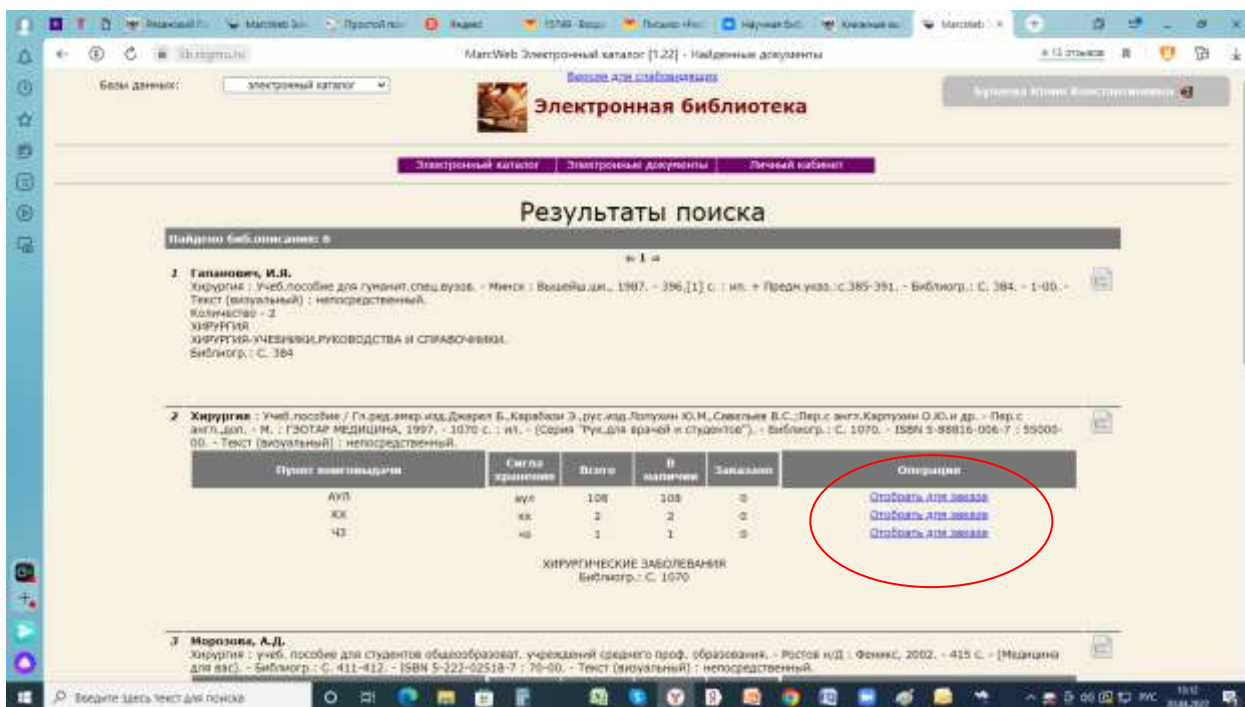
MarcWeb Электронный каталог [1.22] - Найденные документы

Базы данных: электронный каталог

Версия для слабовидящих

Электронная библиотека

Электронный каталог | Электронные документы | Личный кабинет

Результаты поиска

Найдено биб.описаний: 6

« 1 »

1 Гапанович, И.Я.
Хирургия : Учеб.пособие для гуманит.спец.вузов. - Минск : Вышейш.шк., 1987. - 396,[1] с. : ил. + Предм.указ.:с.385-391. - Библиогр.: С. 384. - 1-00. - Текст (визуальный) : непосредственный.
Количество - 2
ХИРУРГИЯ
ХИРУРГИЯ-УЧЕБНИКИ,РУКОВОДСТВА И СПРАВОЧНИКИ.
Библиогр.: С. 384

2 Хирургия : Учеб.пособие / Гл.ред.амер.изд.Джарел Б.,Карабаси Э.,рус.изд.Лопухин Ю.М.,Савельев В.С.;Пер.с англ.Карпухин О.Ю.и др. - Пер.с англ.,доп. - М. : ГЭОТАР МЕДИЦИНА, 1997. - 1070 с. : ил. - (Серия "Рук.для врачей и студентов"). - Библиогр.: С. 1070. - ISBN 5-88816-006-7 : 55000-00. - Текст (визуальный) : непосредственный.

| Пункт книговыдачи | Сигла хранения | Всего | В наличии | Заказано | Операции |
|---|---|---|---|---|---|
| АУЛ | аул | 108 | 108 | 0 | Отобрать для заказа |
| КХ | кх | 2 | 2 | 0 | Отобрать для заказа |
| ЧЗ | чз | 1 | 1 | 0 | Отобрать для заказа |

ХИРУРГИЧЕСКИЕ ЗАБОЛЕВАНИЯ
Библиогр.: С. 1070

3 Морозова, А.Д.
Хирургия : учеб. пособие для студентов общеобразоват. учреждений среднего проф. образования. - Ростов н/Д : Феникс, 2002. - 415 с. - (Медицина для вас). - Библиогр.: С. 411-412. - ISBN 5-222-02518-7 : 70-00. - Текст (визуальный) : непосредственный.

Введите здесь текст для поиска